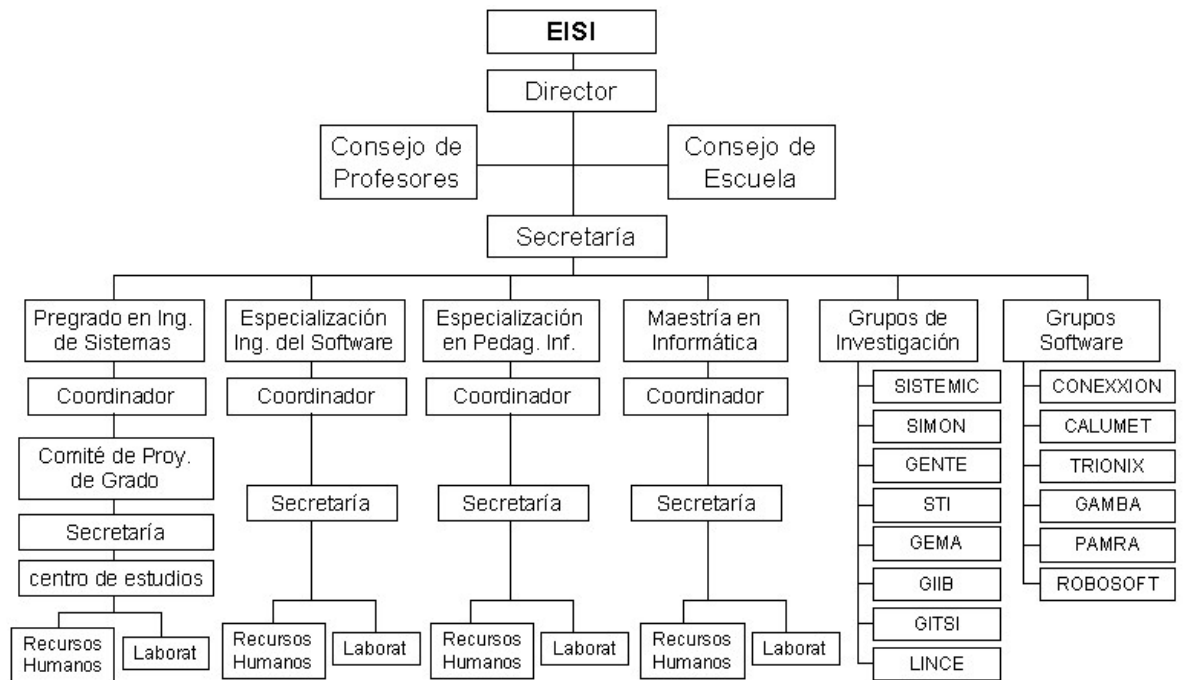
EISI

Director

Consejo de Profesores

Consejo de Escuela

Secretaría

Pregrado en Ing. de Sistemas

Coordinador

Comité de Proy. de Grado

Secretaría

centro de estudios

Recursos Humanos

Laborat

Especialización Ing. del Software

Coordinador

Secretaría

Recursos Humanos

Laborat

Especialización en Pedag. Inf.

Coordinador

Secretaría

Recursos Humanos

Laborat

Maestría en Informática

Coordinador

Secretaría

Recursos Humanos

Laborat

Grupos de Investigación

SISTEMIC

SIMON

GENTE

STI

GEMA

GIIB

GITSI

LINCE

Grupos Software

CONEXXION

CALUMET

TRIONIX

GAMBA

PAMRA

ROBOSOFT